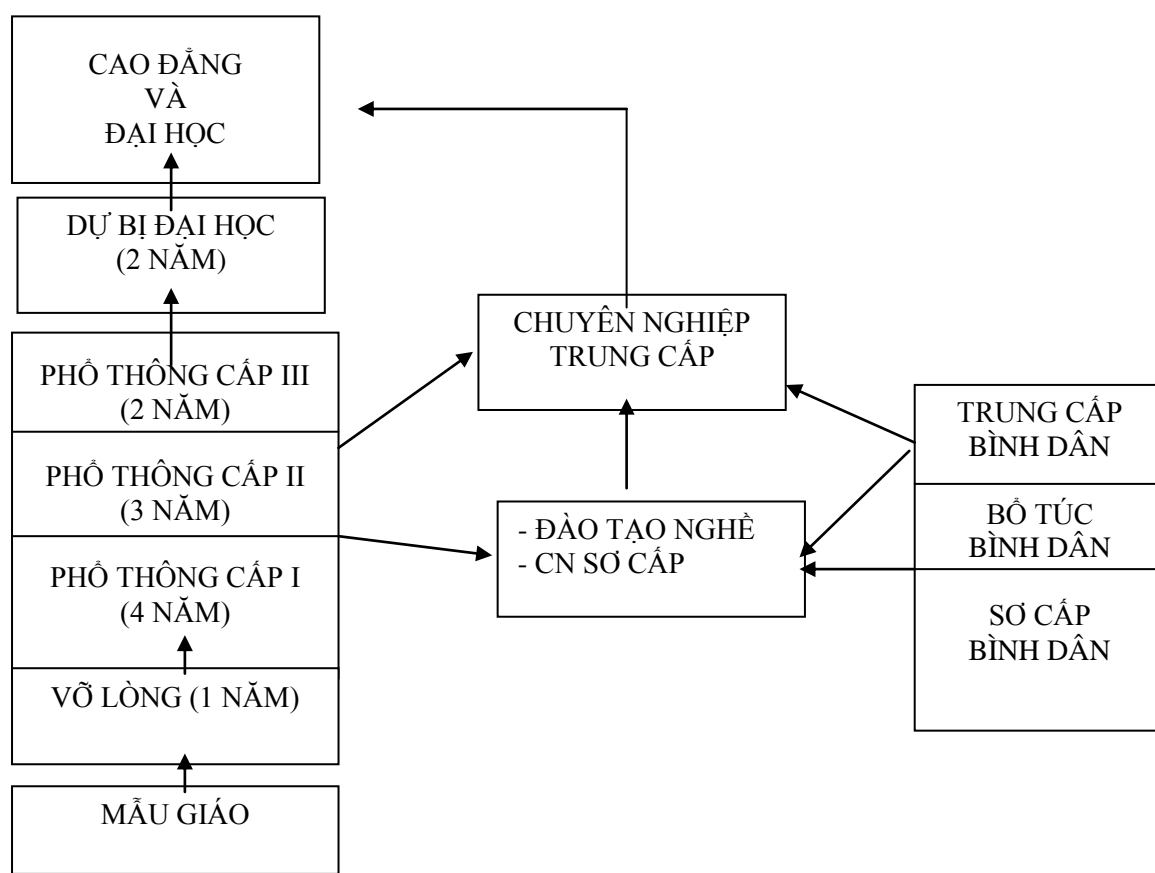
CAO ĐẲNG
VÀ
ĐẠI HỌC

DỰ BỊ ĐẠI HỌC
(2 NĂM)

PHỔ THÔNG CẤP III
(2 NĂM)

PHỔ THÔNG CẤP II
(3 NĂM)

PHỔ THÔNG CẤP I
(4 NĂM)

VỠ LÒNG (1 NĂM)

MẪU GIÁO

CHUYÊN NGHIỆP
TRUNG CẤP

- ĐÀO TẠO NGHỀ
- CN SƠ CẤP

TRUNG CẤP
BÌNH DÂN

BỔ TÚC
BÌNH DÂN

SƠ CẤP
BÌNH DÂN